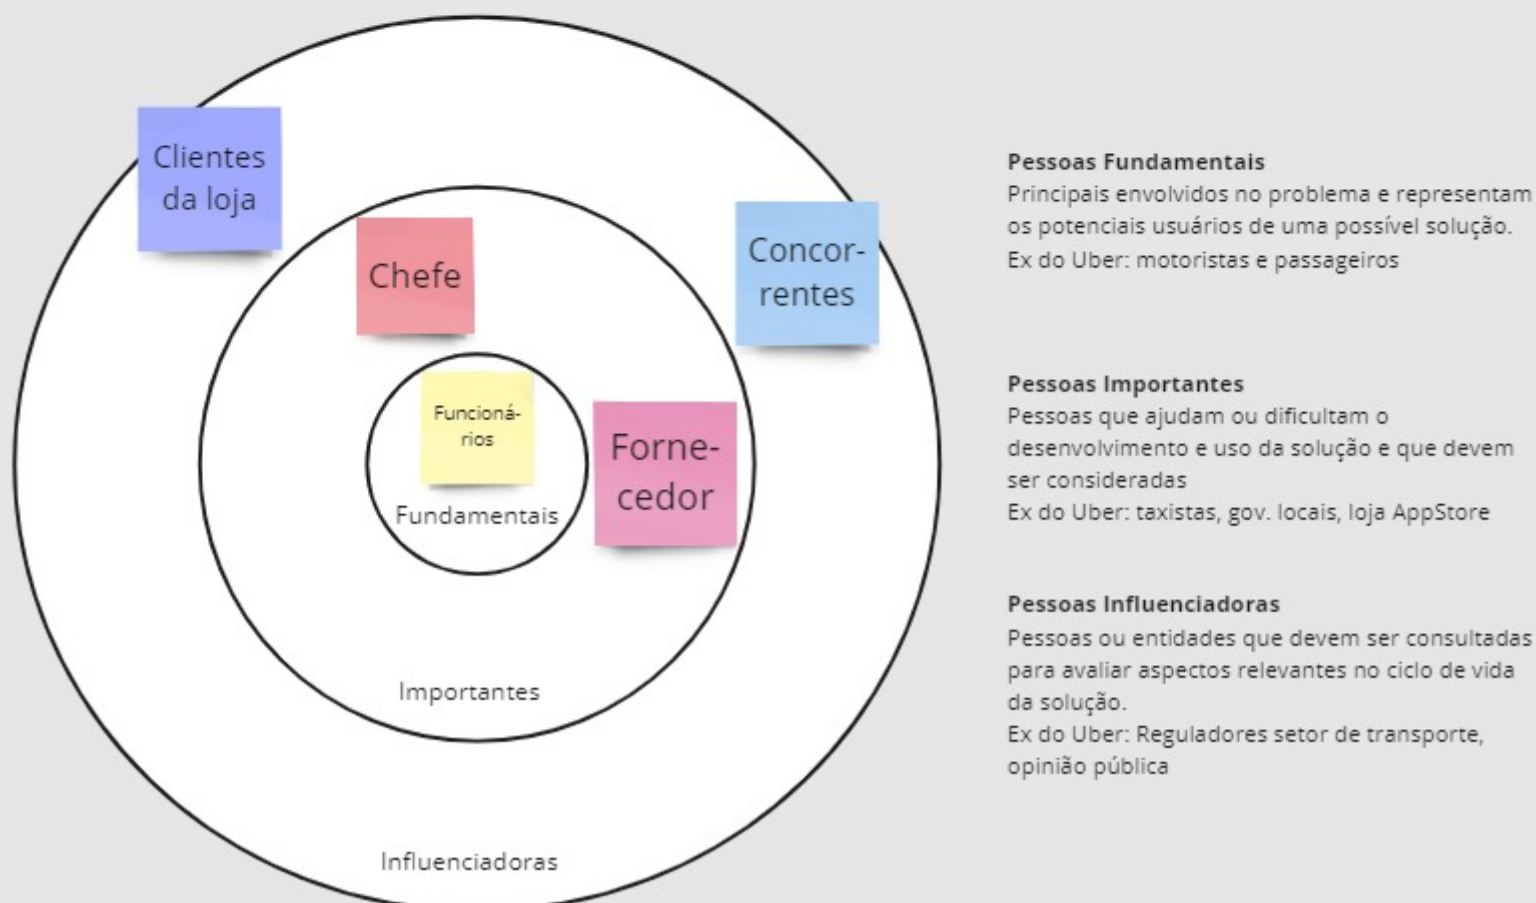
Clientes da loja

Chefe

Concorrentes

Funcionários

Fornecedor

Fundamentais

Importantes

Influenciadoras

**Pessoas Fundamentais**
Principais envolvidos no problema e representam os potenciais usuários de uma possível solução.
Ex do Uber: motoristas e passageiros

**Pessoas Importantes**
Pessoas que ajudam ou dificultam o desenvolvimento e uso da solução e que devem ser consideradas
Ex do Uber: taxistas, gov. locais, loja AppStore

**Pessoas Influenciadoras**
Pessoas ou entidades que devem ser consultadas para avaliar aspectos relevantes no ciclo de vida da solução.
Ex do Uber: Reguladores setor de transporte, opinião pública